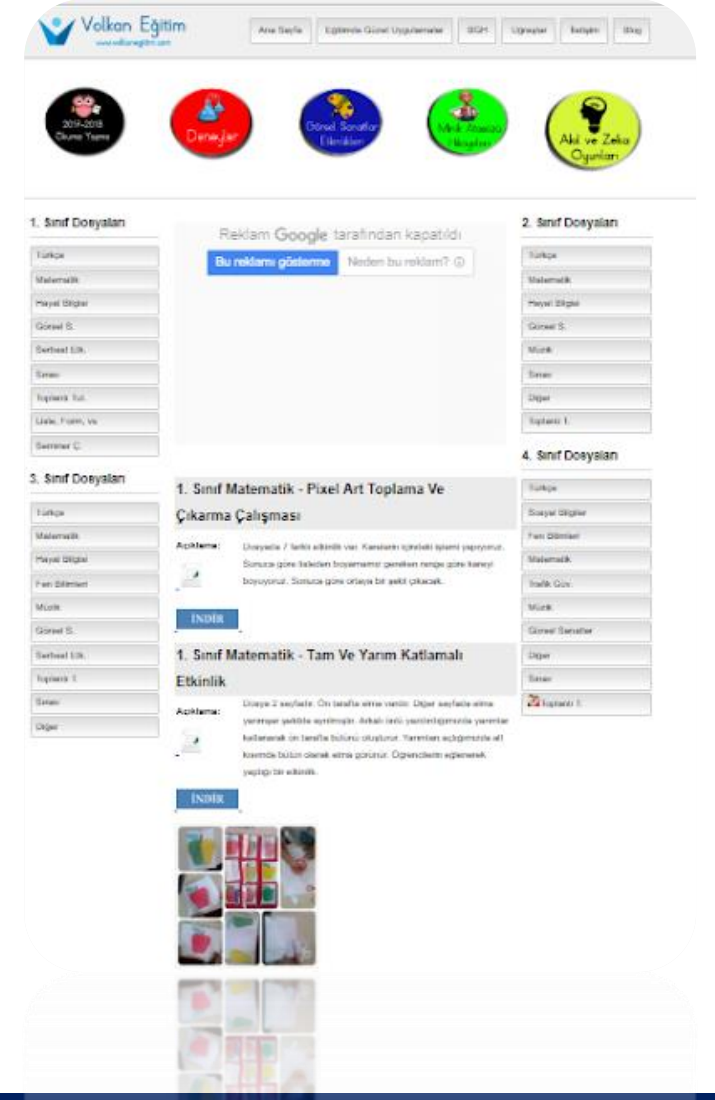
Volkan Eğitim
www.volkanegitim.com

Ana Sayfa | Eğitimde Güzel Uygulamalar | BGH | Uğraşlar | İletişim | Blog

2017-2018 Okuma Yazma
Deneyler
Görsel Sanatlar Etkinlikleri
Minik Masalcı Hikayeler
Akıl ve Zeka Oyunları

1. Sınıf Dosyaları
Türkçe
Matematik
Hayat Bilgisi
Görsel S.
Serbest Etk.
Sınav
Toplantı Tut.
Liste, Form, vs.
Seminer Ç.

3. Sınıf Dosyaları
Türkçe
Matematik
Hayat Bilgisi
Fen Bilimleri
Müzik
Görsel S.
Serbest Etk.
Toplantı T.
Sınav
Diğer

Reklam Google tarafından kapatıldı
Bu reklamı gösterme | Neden bu reklam?

1. Sınıf Matematik - Pixel Art Toplama Ve Çıkarma Çalışması

Açıklama: Dosyada 7 farklı etkinlik var. Karelerin içindeki işlemi yapıyoruz. Sonuca göre listeden boyamamız gereken renge göre kareyi boyuyoruz. Sonuca göre ortaya bir şekil çıkacak.

İNDİR

1. Sınıf Matematik - Tam Ve Yarım Katlamalı Etkinlik

Açıklama: Dosya 2 sayfadır. Ön tarafta elma vardır. Diğer sayfada elma yarımlar şeklinde ayrılmıştır. Arkalı önlü yapıştırdığımızda yarımlar katlanarak ön tarafta bütünü oluşturur. Yarımları açtığımızda ell kısmında bütün olarak elma görünür. Öğrencilerin eğlenerek yaptığı bir etkinlik.

İNDİR

2. Sınıf Dosyaları
Türkçe
Matematik
Hayat Bilgisi
Görsel S.
Müzik
Sınav
Diğer
Toplantı T.

4. Sınıf Dosyaları
Türkçe
Sosyal Bilgiler
Fen Bilimleri
Matematik
Trafik Güv.
Müzik
Görsel Sanatlar
Diğer
Sınav
Toplantı T.